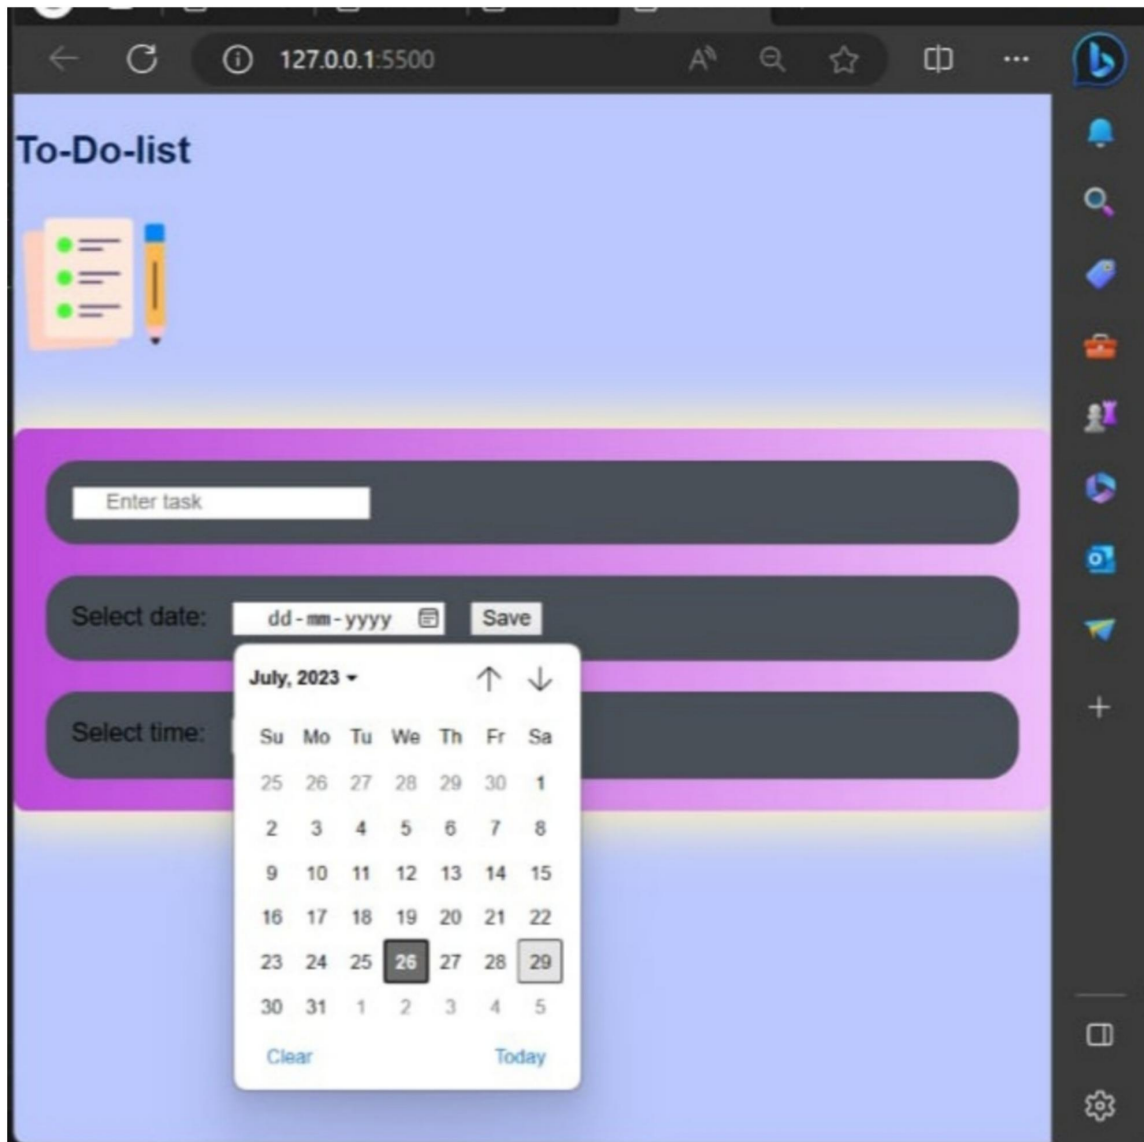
127.0.0.1:5500

To-Do-list

Enter task

Select date: dd-mm-yyyy Save

Select time:

July, 2023

| Su | Mo | Tu | We | Th | Fr | Sa |
|---|---|---|---|---|---|---|
| 25 | 26 | 27 | 28 | 29 | 30 | 1 |
| 2 | 3 | 4 | 5 | 6 | 7 | 8 |
| 9 | 10 | 11 | 12 | 13 | 14 | 15 |
| 16 | 17 | 18 | 19 | 20 | 21 | 22 |
| 23 | 24 | 25 | 26 | 27 | 28 | 29 |
| 30 | 31 | 1 | 2 | 3 | 4 | 5 |

Clear Today